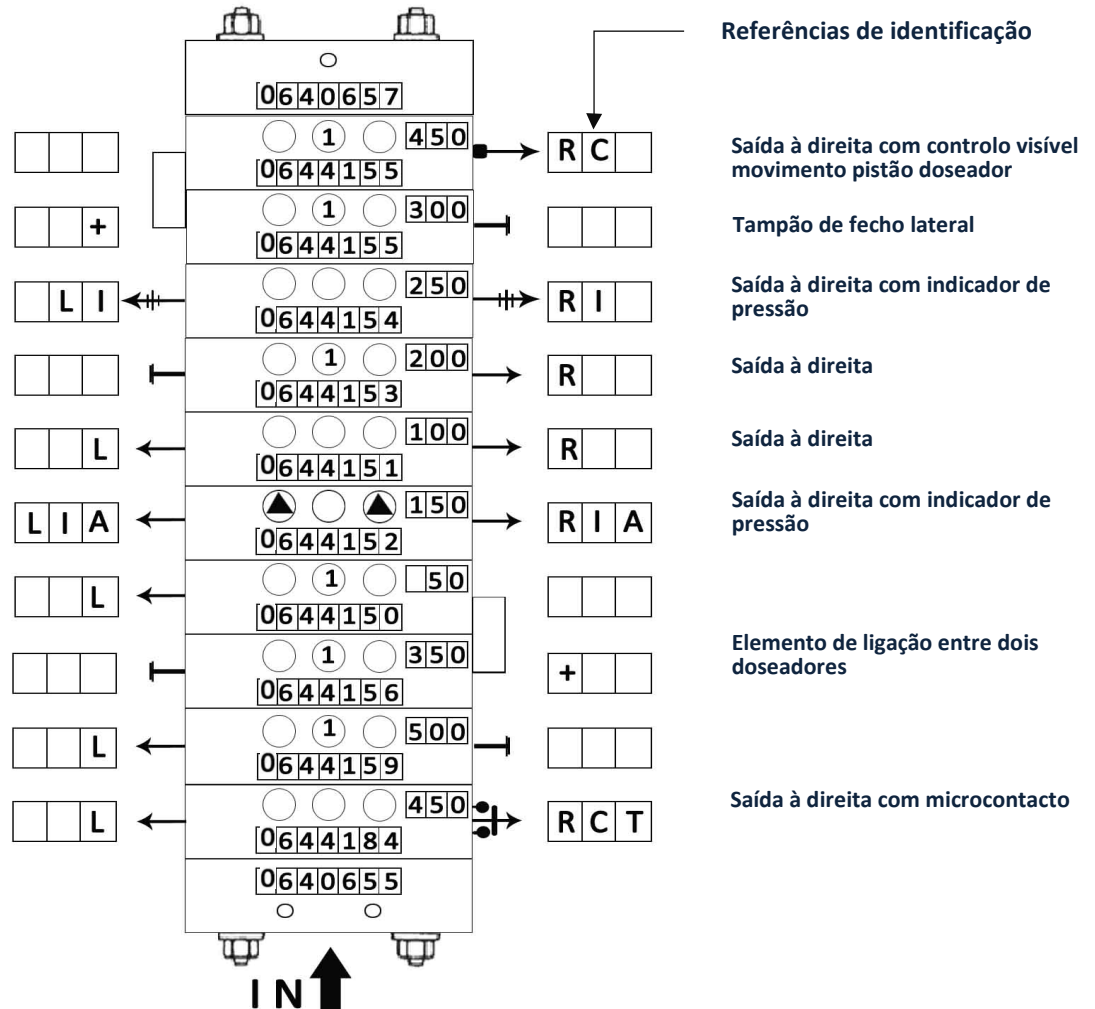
Referências de identificação

0640657

1 450
0644155
R C

Saída à direita com controlo visível movimento pistão doseador

+
1 300
0644155

Tampão de fecho lateral

L I
250
0644154
R I

Saída à direita com indicador de pressão

1 200
0644153
R

Saída à direita

L
100
0644151
R

Saída à direita

L I A
150
0644152
R I A

Saída à direita com indicador de pressão

L
1 50
0644150

1 350
0644156
+

Elemento de ligação entre dois doseadores

L
1 500
0644159

L
450
0644184
R C T

Saída à direita com microcontacto

0640655

IN